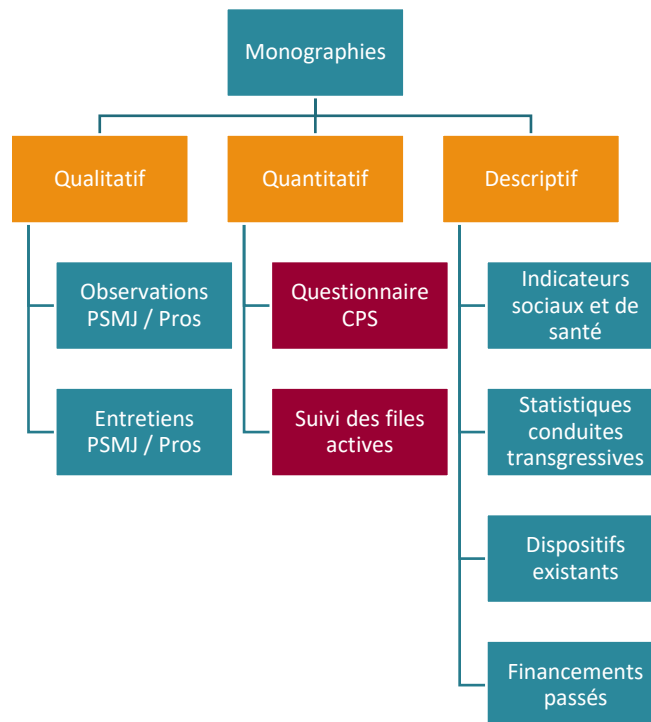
Monographies

Qualitatif

Observations PSMJ / Pros

Entretiens PSMJ / Pros

Quantitatif

Questionnaire CPS

Suivi des files actives

Descriptif

Indicateurs sociaux et de santé

Statistiques conduites transgressives

Dispositifs existants

Financements passés